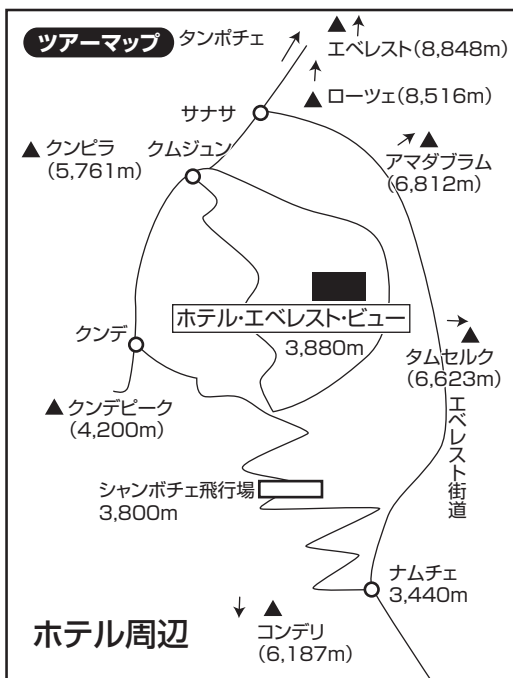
ツアーマップ

タンボチェ

▲ エベレスト(8,848m)

▲ ローツェ(8,516m)

サナサ

▲ クンビラ (5,761m)

クムジュン

▲ アマダブラム (6,812m)

ホテル･エベレスト･ビュー
3,880m

クンデ

▲ タムセルク (6,623m)

▲ クンデピーク (4,200m)

エベレスト街道

シャンボチェ飛行場
3,800m

ナムチェ
3,440m

ホテル周辺

▲ コンデリ (6,187m)